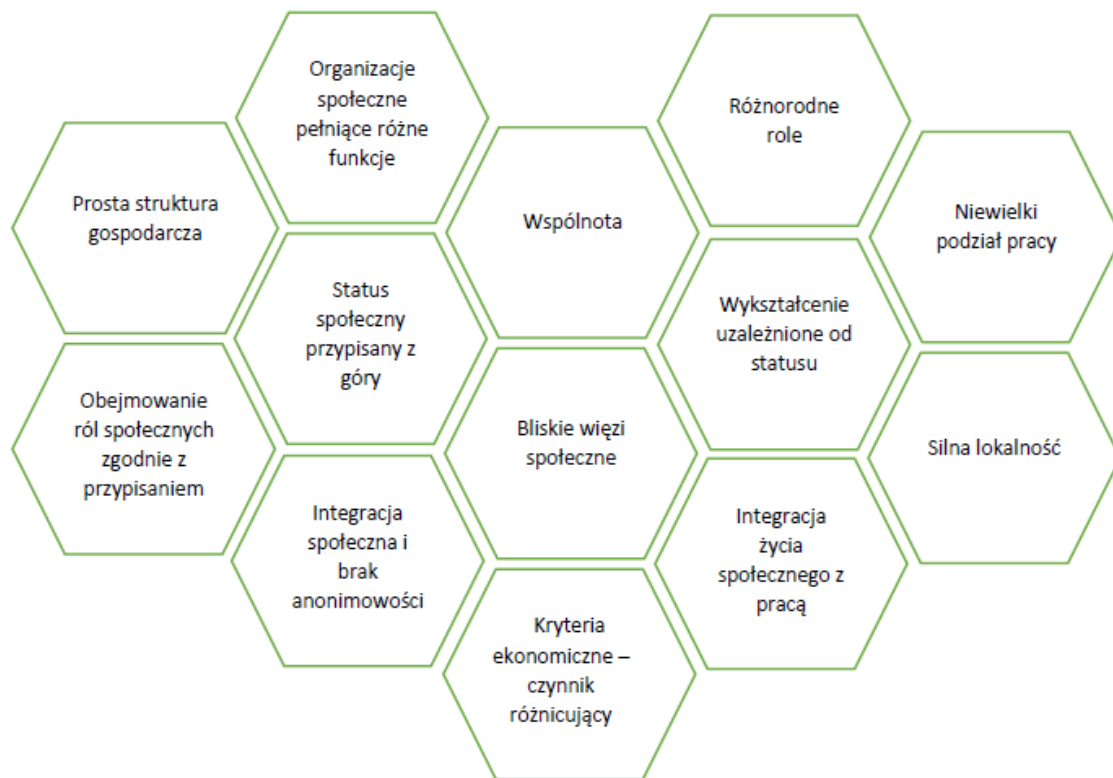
Organizacje społeczne pełniące różne funkcje

Różnorodne role

Prosta struktura gospodarcza

Wspólnota

Niewielki podział pracy

Status społeczny przypisany z góry

Wykształcenie uzależnione od statusu

Obejmowanie ról społecznych zgodnie z przypisaniem

Bliskie więzi społeczne

Silna lokalność

Integracja społeczna i brak anonimowości

Integracja życia społecznego z pracą

Kryteria ekonomiczne – czynnik różnicujący